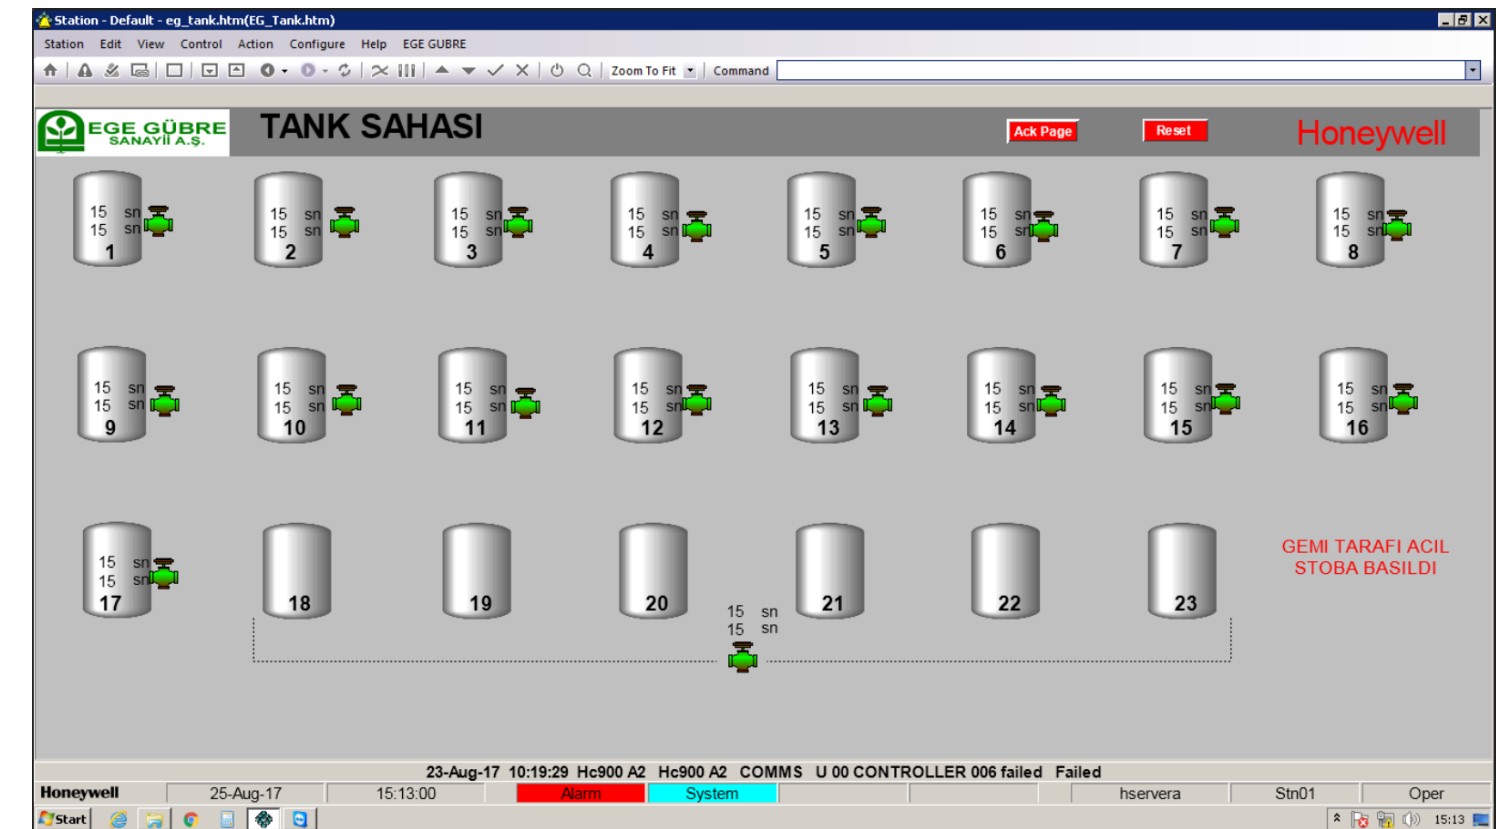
Station - Default - eg_tank.htm(EG_Tank.htm)

Station Edit View Control Action Configure Help EGE GUBRE

Zoom To Fit Command

EGE GÜBRE SANAYİİ A.Ş.

TANK SAHASI

Ack Page

Reset

Honeywell

15 sn
15 sn
1

15 sn
15 sn
2

15 sn
15 sn
3

15 sn
15 sn
4

15 sn
15 sn
5

15 sn
15 sn
6

15 sn
15 sn
7

15 sn
15 sn
8

15 sn
15 sn
9

15 sn
15 sn
10

15 sn
15 sn
11

15 sn
15 sn
12

15 sn
15 sn
13

15 sn
15 sn
14

15 sn
15 sn
15

15 sn
15 sn
16

15 sn
15 sn
17

18

19

20

21

22

23

15 sn
15 sn

GEMI TARAFI ACIL STOBA BASILDI

23-Aug-17 10:19:29 Hc900 A2 Hc900 A2 COMMS U 00 CONTROLLER 006 failed Failed

| Honeywell | 25-Aug-17 | 15:13:00 | Alarm | System | | | hservera | Stn01 | Oper |
|---|---|---|---|---|---|---|---|---|---|

Start 15:13